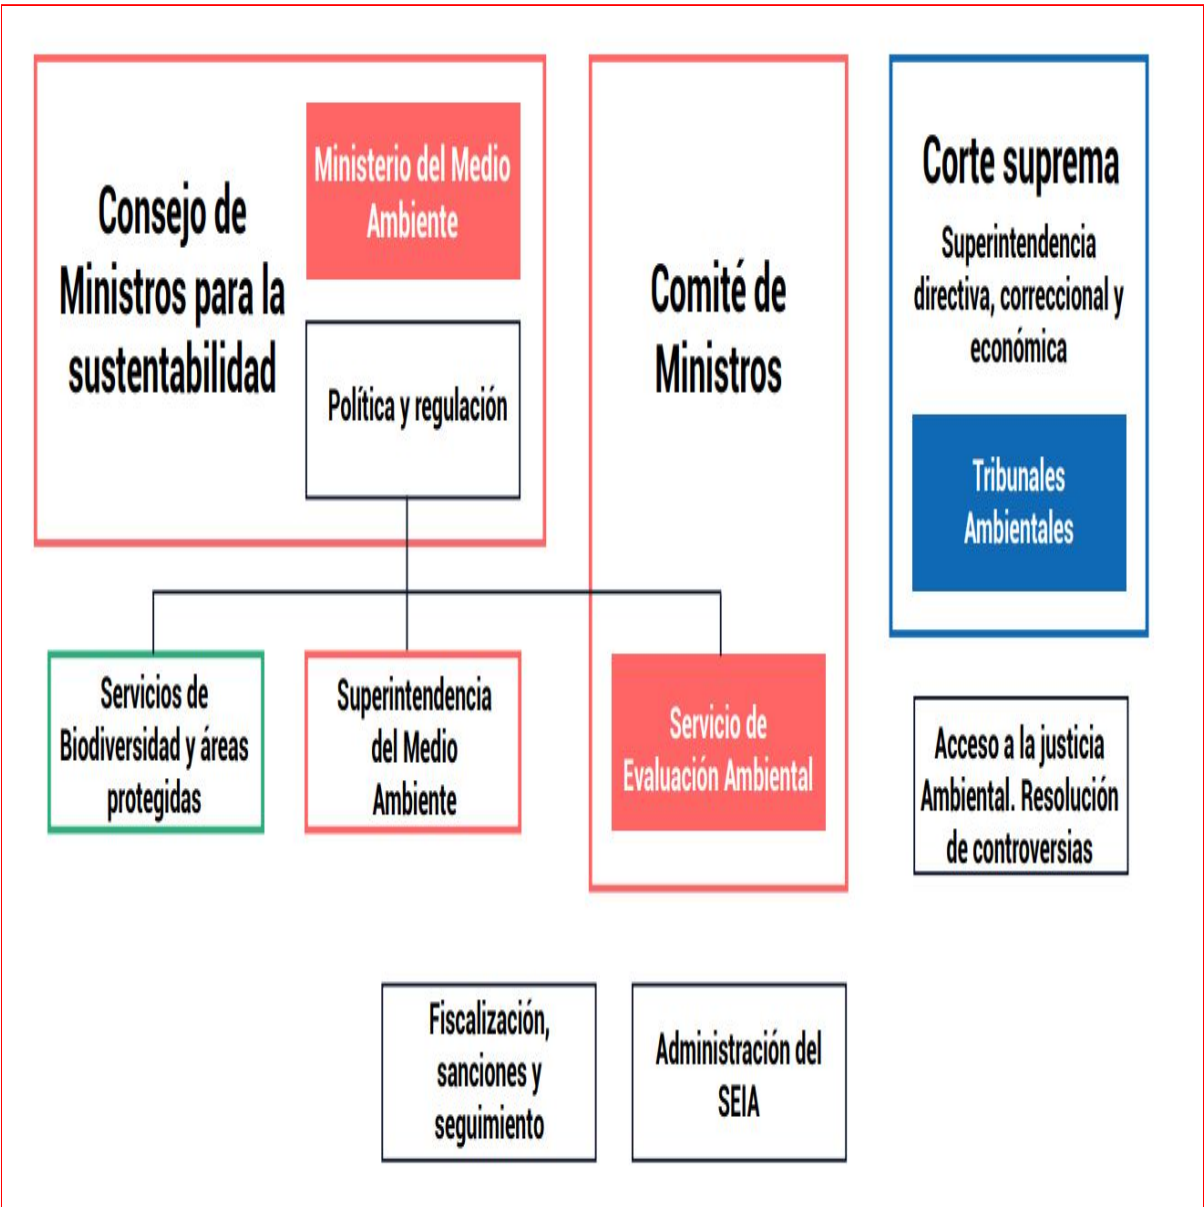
Consejo de Ministros para la sustentabilidad

Ministerio del Medio Ambiente

Política y regulación

Comité de Ministros

Corte suprema

Superintendencia directiva, correccional y económica

Tribunales Ambientales

Servicios de Biodiversidad y áreas protegidas

Superintendencia del Medio Ambiente

Servicio de Evaluación Ambiental

Acceso a la justicia Ambiental. Resolución de controversias

Fiscalización, sanciones y seguimiento

Administración del SEIA